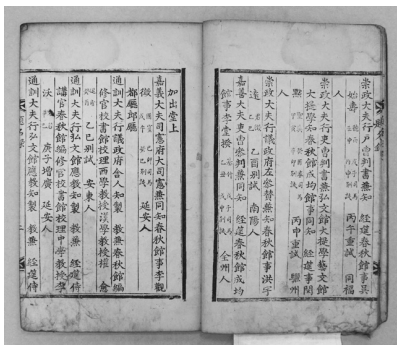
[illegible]

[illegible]

加出堂上

嘉善大夫司憲府大司憲兼同知春秋館事李覲

俊　延安人

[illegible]

通訓大夫行弘文館典翰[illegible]

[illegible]

崇政大夫行戶曹判書兼知經筵春秋館事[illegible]

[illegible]

崇政大夫行吏曹判書兼弘文館大提學藝文館大提學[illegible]

崇政大夫議政府左參贊兼知春秋館事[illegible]

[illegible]

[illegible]